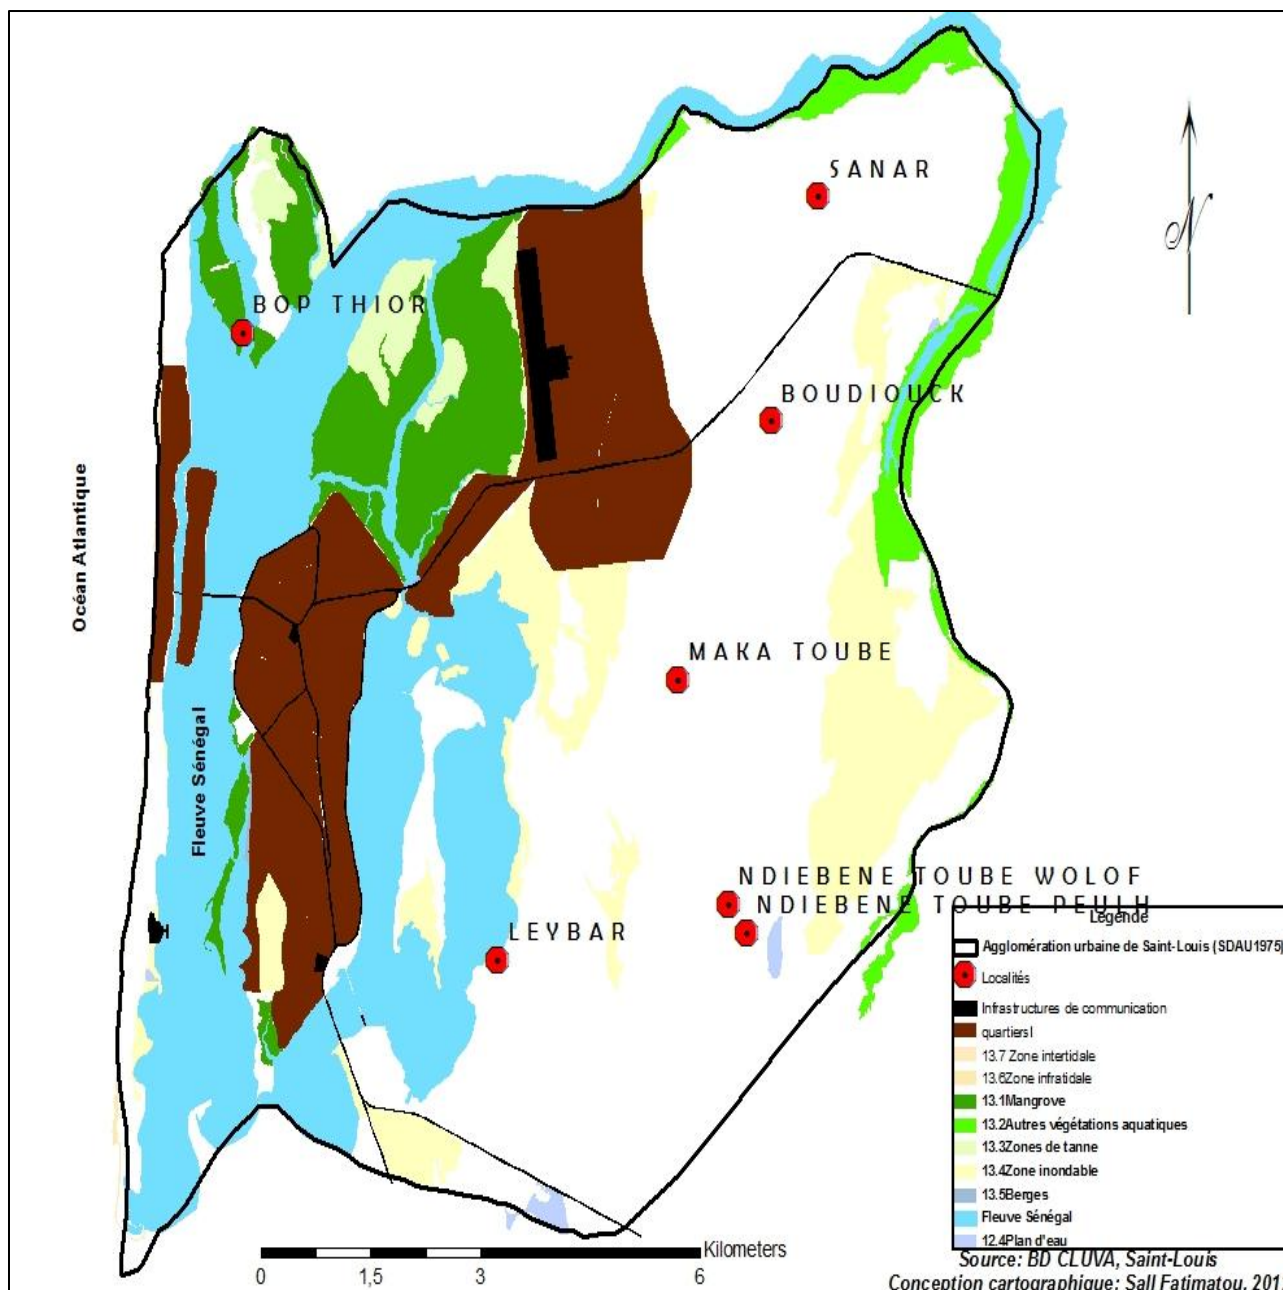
SANAR

BOP THIOR

BOUDIOUCK

Océan Atlantique

MAKA TOUBE

Fleuve Sénégal

NDIEBENE TOUBE WOLOF
NDIEBENE TOUBE PEULH

LEYBAR

Légende
Agglomération urbaine de Saint-Louis (SDAU1975)
Localités
Infrastructures de communication
quartiersI
13.7 Zone intertidale
13.6Zone infratidale
13.1Mangrove
13.2Autres végétations aquatiques
13.3Zones de tanne
13.4Zone inondable
13.5Berges
Fleuve Sénégal
12.4Plan d'eau

Kilometers
0 1,5 3 6

Source: BD CLUVA, Saint-Louis
Conception cartographique: Sall Fatimatou, 201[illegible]